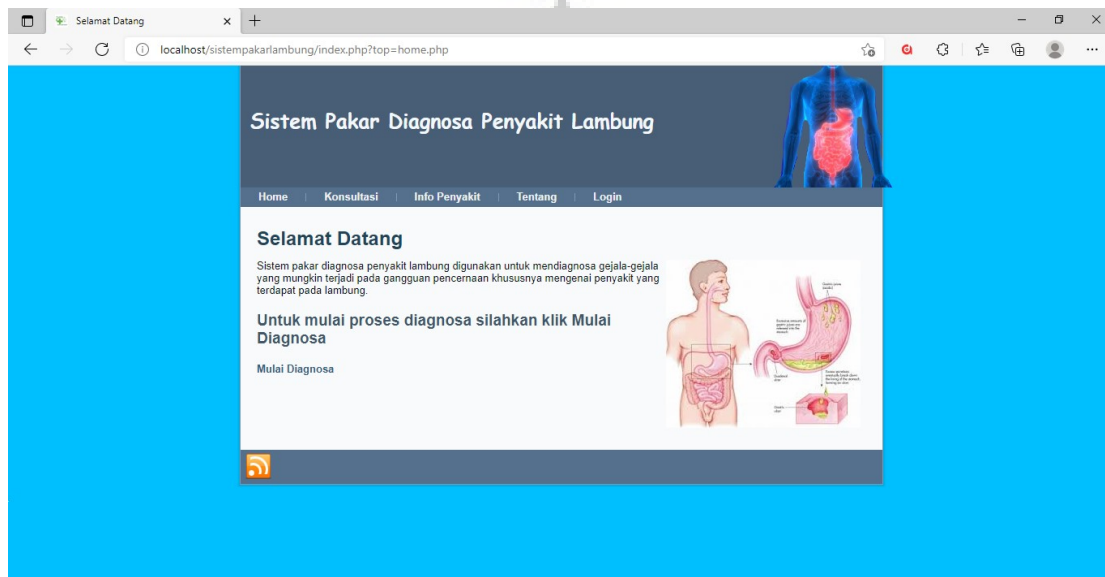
Selamat Datang

localhost/sistempakarlambung/index.php?top=home.php

Sistem Pakar Diagnosa Penyakit Lambung

Home | Konsultasi | Info Penyakit | Tentang | Login

Selamat Datang

Sistem pakar diagnosa penyakit lambung digunakan untuk mendiagnosa gejala-gejala yang mungkin terjadi pada gangguan pencernaan khususnya mengenai penyakit yang terdapat pada lambung.

Untuk mulai proses diagnosa silahkan klik Mulai Diagnosa

Mulai Diagnosa